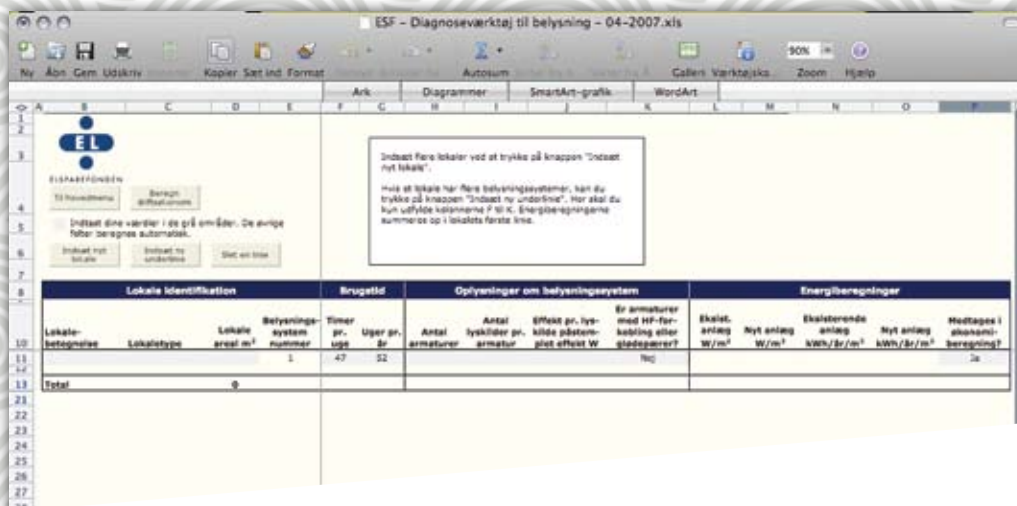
ESF – Diagnoseværktøj til belysning – 04-2007.xls

Ny Åbn Gem Udskriv Kopier Sæt ind Format Autosum Galleri Værktøjsks. 90% Zoom Hjælp

Ark Diagrammer SmartArt-grafik WordArt

A B C D E F G H I J K L M N O P

EL
ELSPAREFONDEN

Til hovedmenu Beregn driftsøkonomi

Indsæt dine værdier i de grå områder. De øvrige felter beregnes automatisk.

Indsæt nyt lokale Indsæt ny underlinie Slet en linie

Indsæt flere lokaler ved at trykke på knappen "Indsæt nyt lokale".

Hvis et lokale har flere belysningssystemer, kan du trykke på knappen "Indsæt ny underlinie". Her skal du kun udfylde kolonnerne F til K. Energiberegningerne summeres op i lokalets første linie.

| Lokale identifikation | | | | Brugstid | | Oplysninger om belysningssystem | | | | Energiberegninger | | | | |
|---|---|---|---|---|---|---|---|---|---|---|---|---|---|---|
| Lokale-betegnelse | Lokaletype | Lokale areal m² | Belysnings-system nummer | Timer pr. uge | Uger pr. år | Antal armaturer | Antal lyskilder pr. armatur | Effekt pr. lys-kilde påstem-plet effekt W | Er armaturer med HF-for-kobling eller glødepærer? | Eksist. anlæg W/m² | Nyt anlæg W/m² | Eksisterende anlæg kWh/år/m² | Nyt anlæg kWh/år/m² | Medtages i økonomi-beregning? |
| | | | 1 | 47 | 52 | | | | Nej | | | | | Ja |
| Total | | 0 | | | | | | | | | | | | |

1 2 3 4 5 6 7 8 10 11 12 13 21 22 23 24 25 26 27